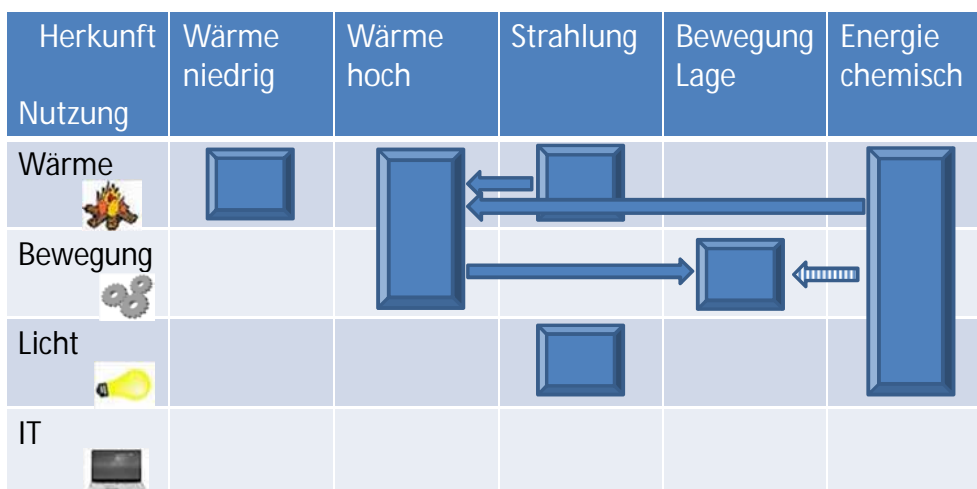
| Herkunft Nutzung | Wärme niedrig | Wärme hoch | Strahlung | Bewegung Lage | Energie chemisch |
|---|---|---|---|---|---|
| Wärme | | | | | |
| Bewegung | | | | | |
| Licht | | | | | |
| IT | | | | | |